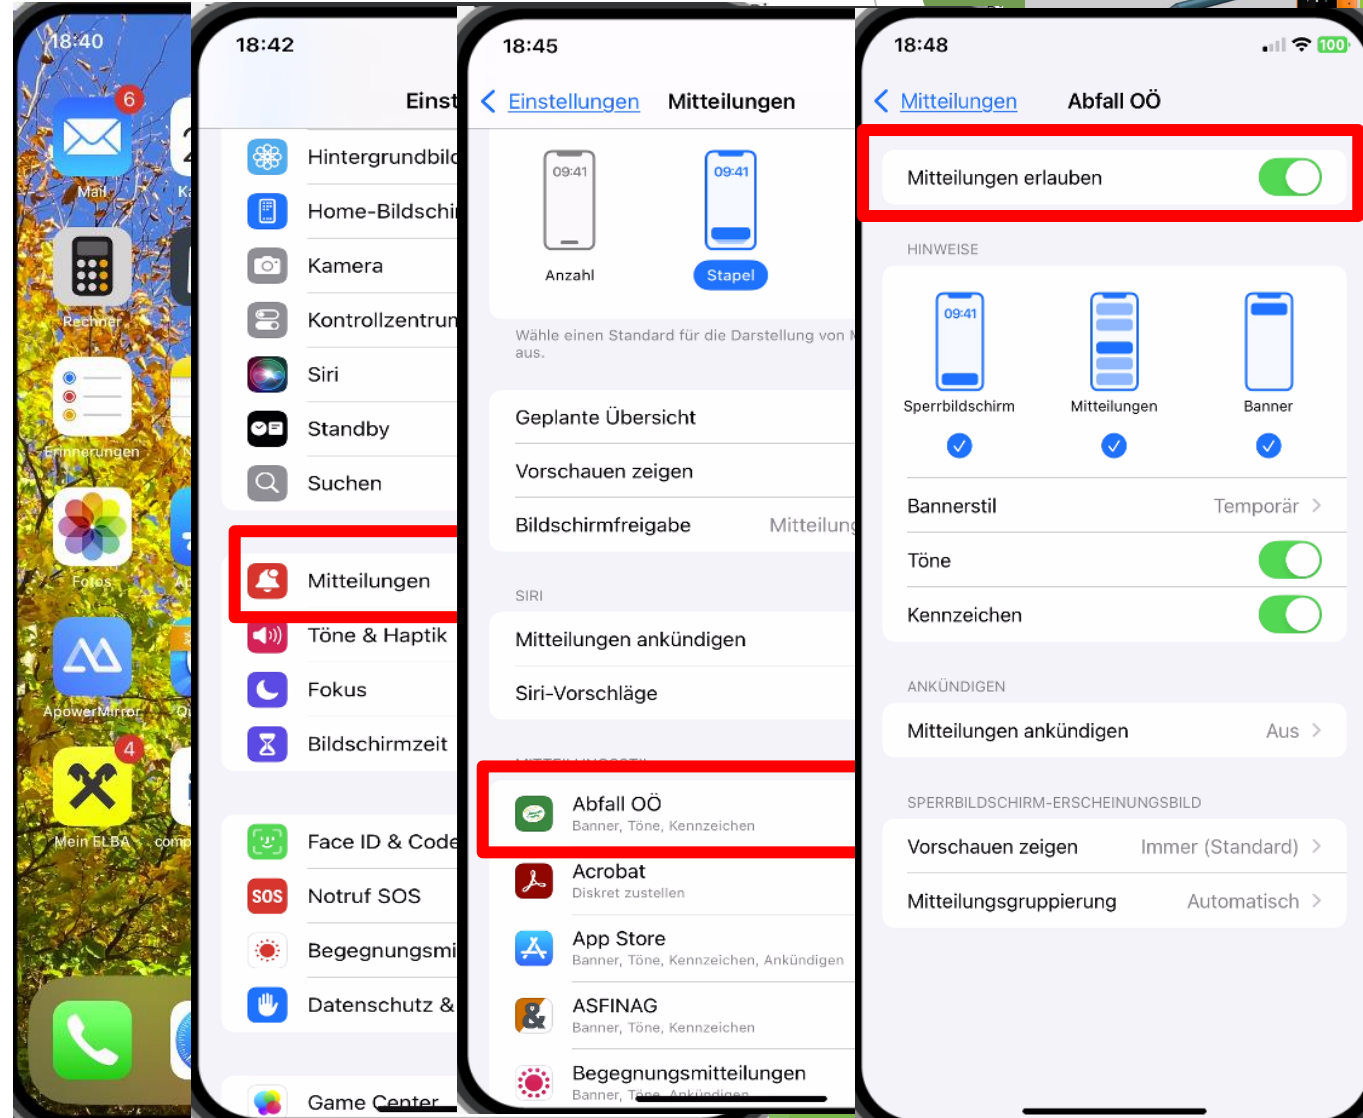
18:40

6

Mail

K

Rechner

Erinnerungen

Fotos

Ap

ApowerMirror

O

4

Mein ELBA

comp

18:42

Einst

Hintergrundbild

Home-Bildschi

Kamera

Kontrollzentrun

Siri

Standby

Suchen

Mitteilungen

Töne & Haptik

Fokus

Bildschirmzeit

Face ID & Code

SOS

Notruf SOS

Begegnungsmi

Datenschutz &

Game Center

18:45

Einstellungen Mitteilungen

09:41

Anzahl

09:41

Stapel

Wähle einen Standard für die Darstellung von M aus.

Geplante Übersicht

Vorschauen zeigen

Bildschirmfreigabe Mitteilung

SIRI

Mitteilungen ankündigen

Siri-Vorschläge

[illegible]

Abfall OÖ
Banner, Töne, Kennzeichen

Acrobat
Diskret zustellen

App Store
Banner, Töne, Kennzeichen, Ankündigen

ASFINAG
Banner, Töne, Kennzeichen

Begegnungsmitteilungen
Banner, Töne, Ankündigen

18:48

100

Mitteilungen Abfall OÖ

Mitteilungen erlauben

HINWEISE

09:41

Sperrbildschirm

Mitteilungen

Banner

Bannerstil Temporär

Töne

Kennzeichen

ANKÜNDIGEN

Mitteilungen ankündigen Aus

SPERRBILDSCHIRM-ERSCHEINUNGSBILD

Vorschauen zeigen Immer (Standard)

Mitteilungsgruppierung Automatisch